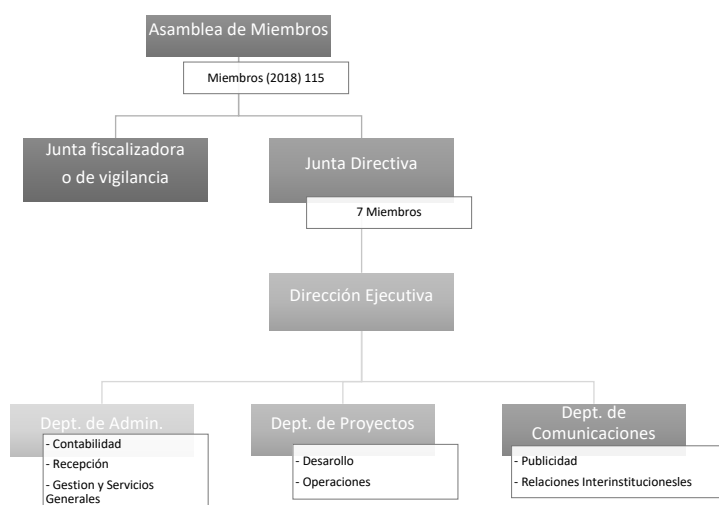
Asamblea de Miembros

Miembros (2018) 115

Junta fiscalizadora o de vigilancia

Junta Directiva

7 Miembros

Dirección Ejecutiva

Dept. de Admin.

- Contabilidad
- Recepción
- Gestion y Servicios Generales

Dept. de Proyectos

- Desarollo
- Operaciones

Dept. de Comunicaciones

- Publicidad
- Relaciones Interinstitucionesles